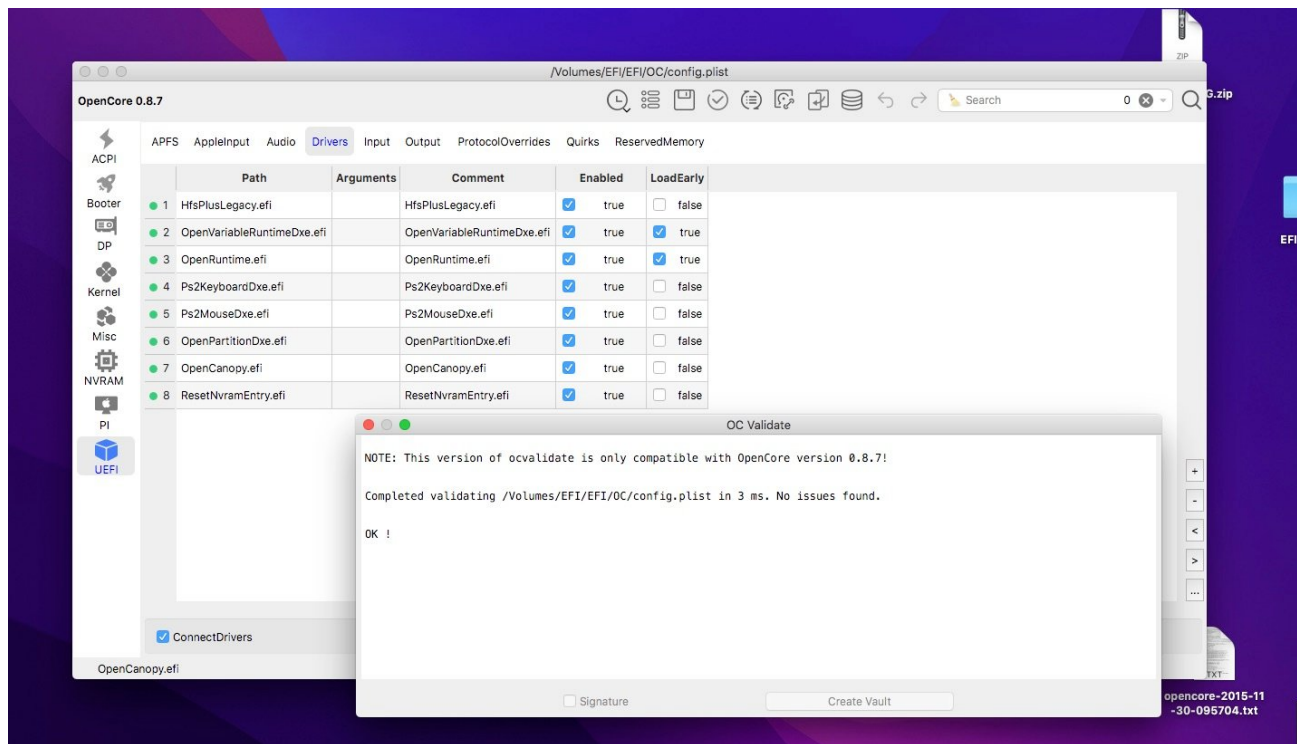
ZIP
G.zip
EFI
/Volumes/EFI/EFI/OC/config.plist
OpenCore 0.8.7
Search
0
ACPI
Booter
DP
Kernel
Misc
NVRAM
PI
UEFI
APFS AppleInput Audio Drivers Input Output ProtocolOverrides Quirks ReservedMemory

| | Path | Arguments | Comment | Enabled | LoadEarly |
|---|---|---|---|---|---|
| 1 | HfsPlusLegacy.efi | | HfsPlusLegacy.efi | true | false |
| 2 | OpenVariableRuntimeDxe.efi | | OpenVariableRuntimeDxe.efi | true | true |
| 3 | OpenRuntime.efi | | OpenRuntime.efi | true | true |
| 4 | Ps2KeyboardDxe.efi | | Ps2KeyboardDxe.efi | true | false |
| 5 | Ps2MouseDxe.efi | | Ps2MouseDxe.efi | true | false |
| 6 | OpenPartitionDxe.efi | | OpenPartitionDxe.efi | true | false |
| 7 | OpenCanopy.efi | | OpenCanopy.efi | true | false |
| 8 | ResetNvramEntry.efi | | ResetNvramEntry.efi | true | false |

OC Validate
NOTE: This version of ocvalidate is only compatible with OpenCore version 0.8.7!

Completed validating /Volumes/EFI/EFI/OC/config.plist in 3 ms. No issues found.

OK !
+
-
<
>
...
ConnectDrivers
OpenCanopy.efi
Signature
Create Vault
TXT
opencore-2015-11-30-095704.txt